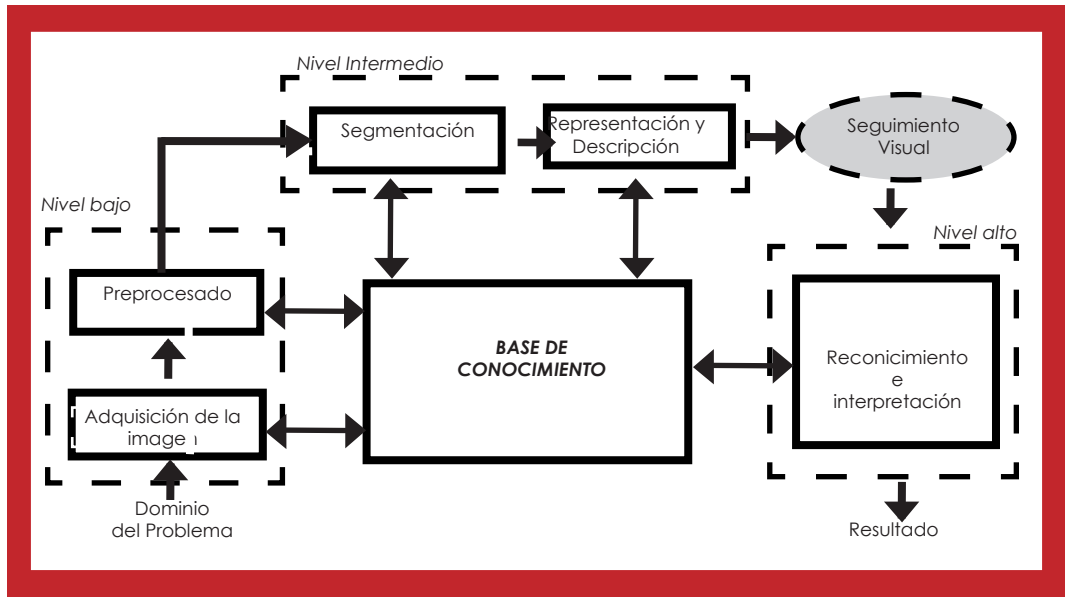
Nivel Intermedio

Segmentación

Representación y Descripción

Seguimiento Visual

Nivel bajo

Nivel alto

Preprocesado

BASE DE CONOCIMIENTO

Reconicimiento e interpretación

Adquisición de la image

Dominio del Problema

Resultado